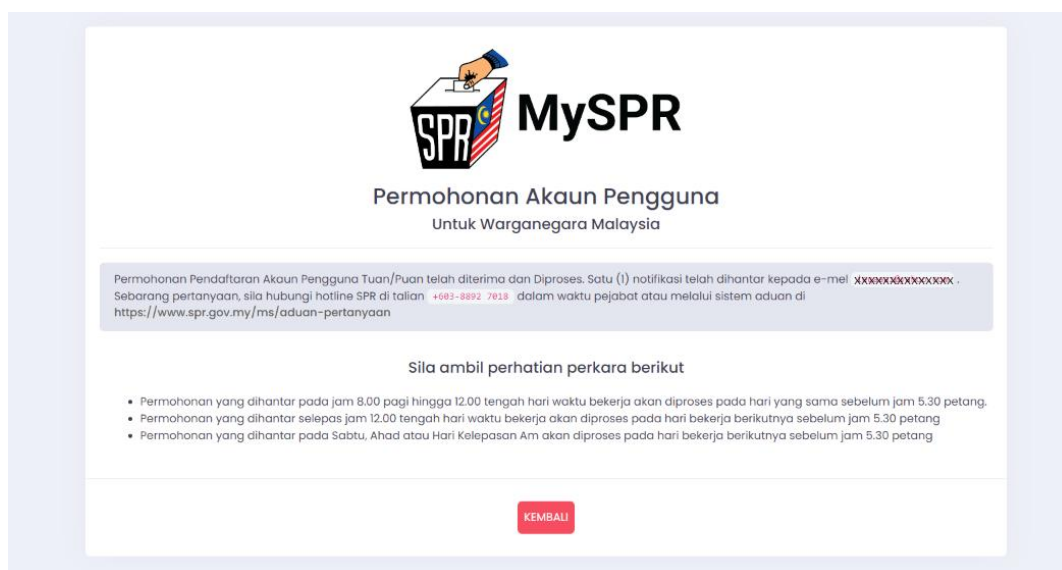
SPR MySPR

Permohonan Akaun Pengguna

Untuk Warganegara Malaysia

Permohonan Pendaftaran Akaun Pengguna Tuan/Puan telah diterima dan Diproses. Satu (1) notifikasi telah dihantar kepada e-mel xxxxxx@xxxxxxxx . Sebarang pertanyaan, sila hubungi hotline SPR di talian +603-8892 7018 dalam waktu pejabat atau melalui sistem aduan di https://www.spr.gov.my/ms/aduan-pertanyaan

Sila ambil perhatian perkara berikut

- Permohonan yang dihantar pada jam 8.00 pagi hingga 12.00 tengah hari waktu bekerja akan diproses pada hari yang sama sebelum jam 5.30 petang.
- Permohonan yang dihantar selepas jam 12.00 tengah hari waktu bekerja akan diproses pada hari bekerja berikutnya sebelum jam 5.30 petang
- Permohonan yang dihantar pada Sabtu, Ahad atau Hari Kelepasan Am akan diproses pada hari bekerja berikutnya sebelum jam 5.30 petang

KEMBALI